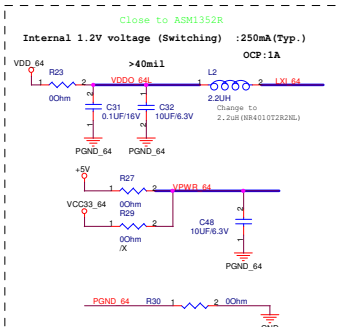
Close to ASM1352R

Internal 1.2V voltage (Switching) :250mA(Typ.)

OCP:1A

>40mil

VDD_64

R23

1 2

0Ohm

VDDO_64L

L2

1 2

LXI_64

2.2UH

Change to 2.2uH(NR4010T2R2NL)

1

2

C31

0.1UF/16V

1

2

C32

10UF/6.3V

PGND_64

PGND_64

+5V

R27

1 2

0Ohm

VPWR_64

VCC33_64

R29

1 2

0Ohm

/X

1

2

C48

10UF/6.3V

PGND_64

PGND_64

R30

1 2

0Ohm

GND